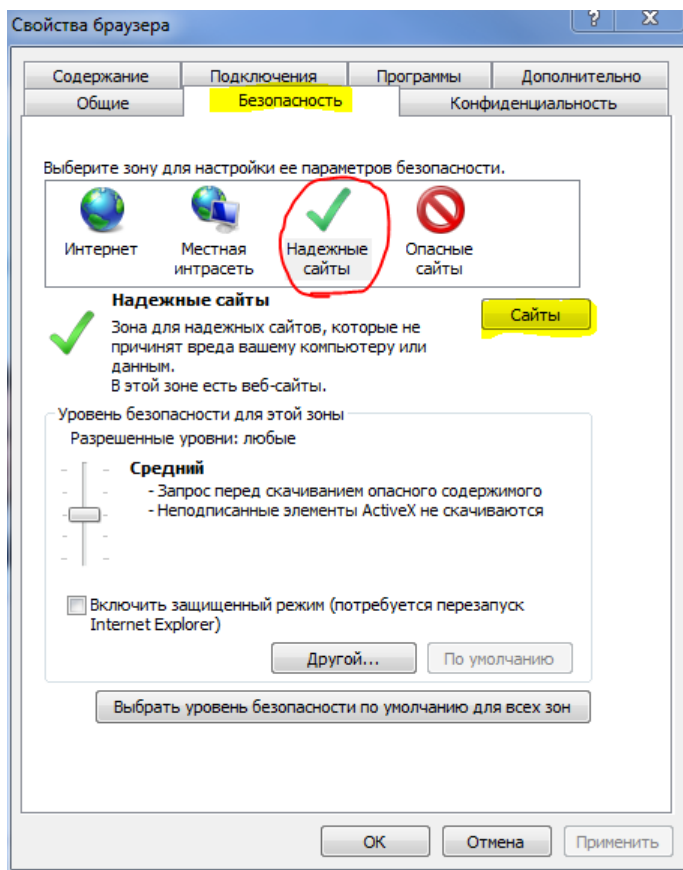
Свойства браузера

?

X

Содержание

Подключения

Программы

Дополнительно

Общие

Безопасность

Конфиденциальность

Выберите зону для настройки ее параметров безопасности.

Интернет

Местная интрасеть

Надежные сайты

Опасные сайты

Надежные сайты

Сайты

Зона для надежных сайтов, которые не причинят вреда вашему компьютеру или данным.
В этой зоне есть веб-сайты.

Уровень безопасности для этой зоны

Разрешенные уровни: любые

Средний

- Запрос перед скачиванием опасного содержимого
- Неподписанные элементы ActiveX не скачиваются

Включить защищенный режим (потребуется перезапуск Internet Explorer)

Другой...

По умолчанию

Выбрать уровень безопасности по умолчанию для всех зон

ОК

Отмена

Применить